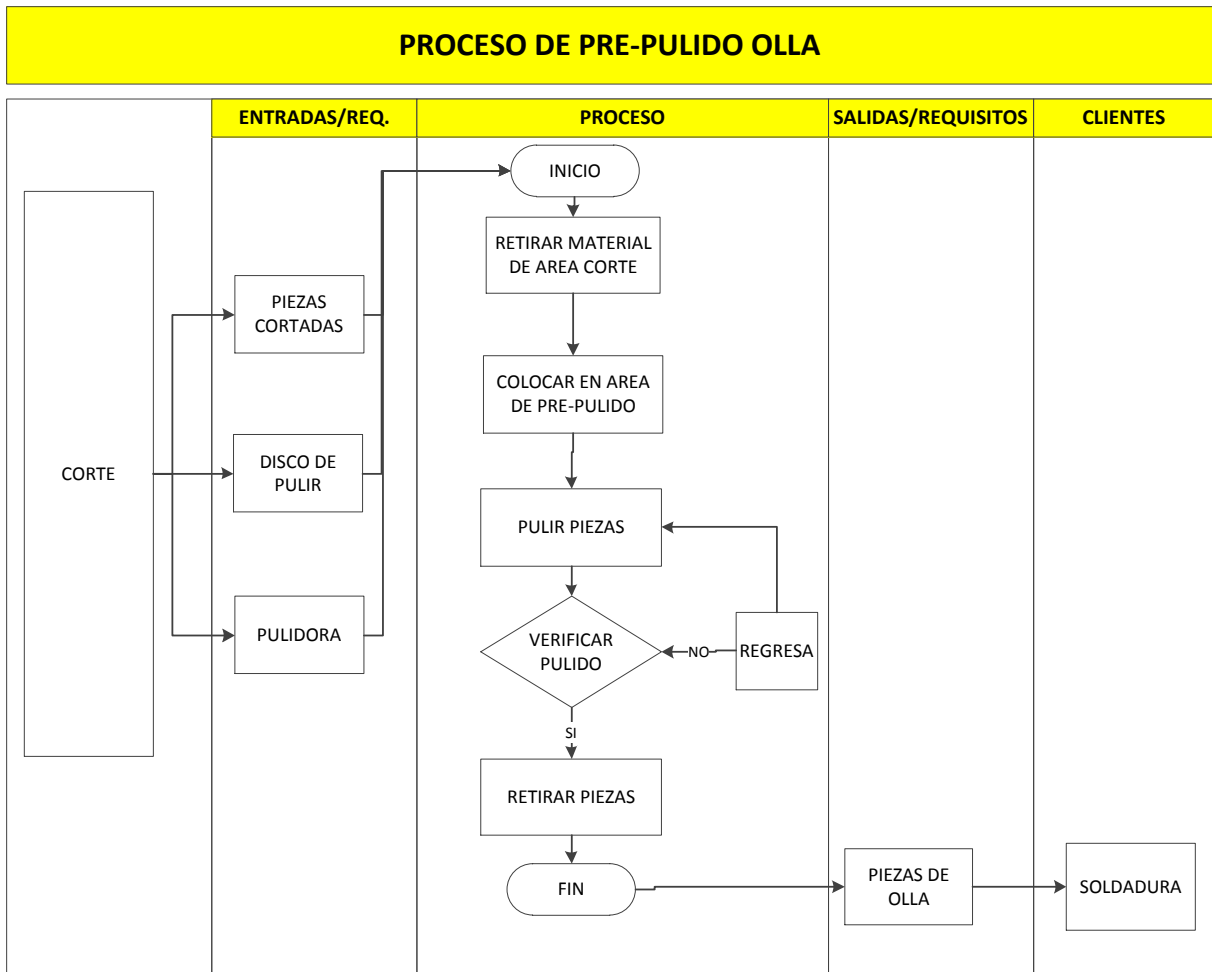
PROCESO DE PRE-PULIDO OLLA

ENTRADAS/REQ.

PROCESO

SALIDAS/REQUISITOS

CLIENTES

CORTE

PIEZAS CORTADAS

DISCO DE PULIR

PULIDORA

INICIO

RETIRAR MATERIAL DE AREA CORTE

COLOCAR EN AREA DE PRE-PULIDO

PULIR PIEZAS

VERIFICAR PULIDO

NO

REGRESA

SI

RETIRAR PIEZAS

FIN

PIEZAS DE OLLA

SOLDADURA